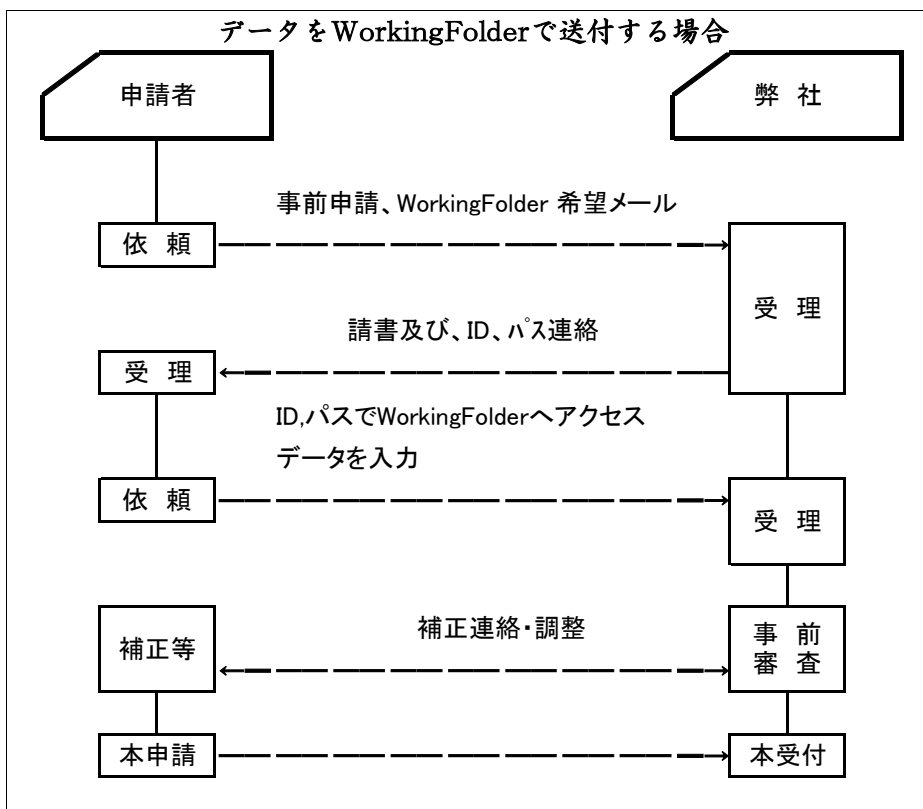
データをWorkingFolderで送付する場合

申請者

弊 社

事前申請、WorkingFolder 希望メール

依 頼

受 理

請書及び、ID、パス連絡

受 理

ID,パスでWorkingFolderへアクセス

データを入力

依 頼

受 理

補正連絡・調整

補正等

事 前 審 査

本申請

本受付